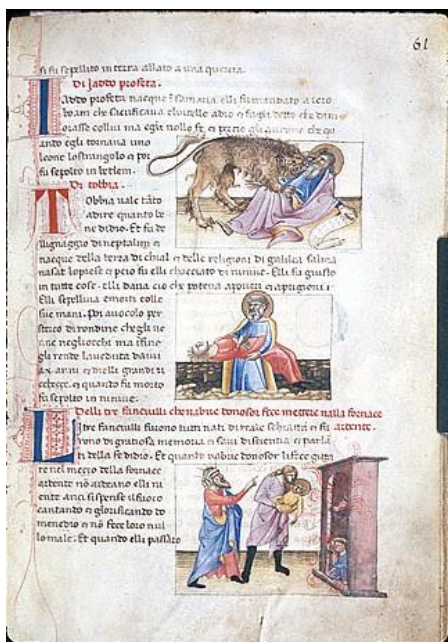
61

e fu sepellito in terra allato a una quercia.

Di Jaddo profeta.

Addo profeta nacque i samaria ellj fu mandato a ierobaam che sacrificava a vitelle a dio e faggi detto che dimorasse collui ma egli nolle fare e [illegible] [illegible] che quando egli tornava uno leone lo strangolo e poi fu sepolto in betlem.

Di tobbia.

Tobbia uale tanto a dire quanto bene didio. Et fu de llignaggio di neptalim e nacque della terra di chial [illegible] delle religioni di galilea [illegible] nafat lopese e poi fu elli chacciato di niniue. Elli fu giusto in tutte cose. elli dava cio che potea a poveri e a pregioni. Elli sepelliva i morti colle sue mani. Poi a uocolo per stereo di rondine che gli cadde negliocchi ma i fine gli rende la ueduta dauid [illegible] anni e delle grandi cose e quanto fu morto fu sepolto in niniue.

Delli tre fanculli che nabucdonosor fece mettere nella fornace

Itre fanculli furono tutti nati di reale schiatta e fu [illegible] erono di gratiosa memoria e savi di scientia e parlavano della fede di dio. Et quando nabucdonosor li fece gittare nel mezzo della fornace ardente no ardeano elli niente anci si spense il fuoco cantando e glorificando lo nome di dio e no fece loro nullo male. Et quando elli passato